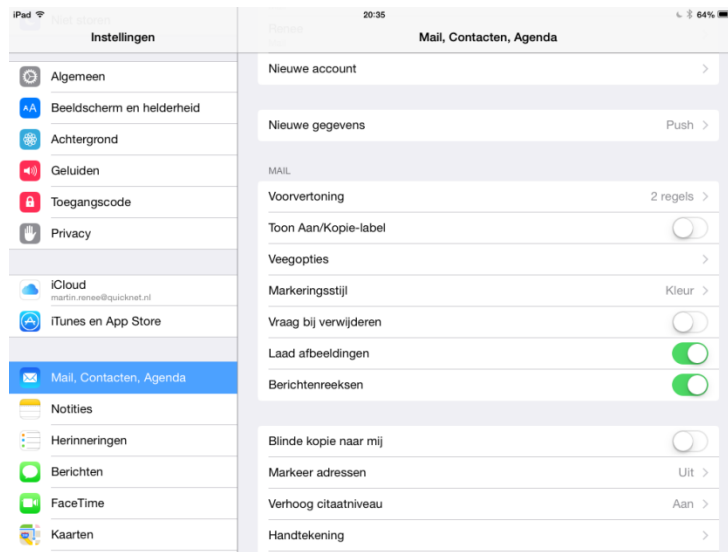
iPad
20:35
64%

Niet storen
Instellingen

Algemeen
Beeldscherm en helderheid
Achtergrond
Geluiden
Toegangscode
Privacy

iCloud
martin.renee@quicknet.nl
iTunes en App Store

Mail, Contacten, Agenda
Notities
Herinneringen
Berichten
FaceTime
Kaarten

Mail, Contacten, Agenda

Nieuwe account

Nieuwe gegevens Push

MAIL
Voorvertoning 2 regels
Toon Aan/Kopie-label
Veegopties
Markeringsstijl Kleur
Vraag bij verwijderen
Laad afbeeldingen
Berichtenreeksen

Blinde kopie naar mij
Markeer adressen Uit
Verhoog citaatniveau Aan
Handtekening